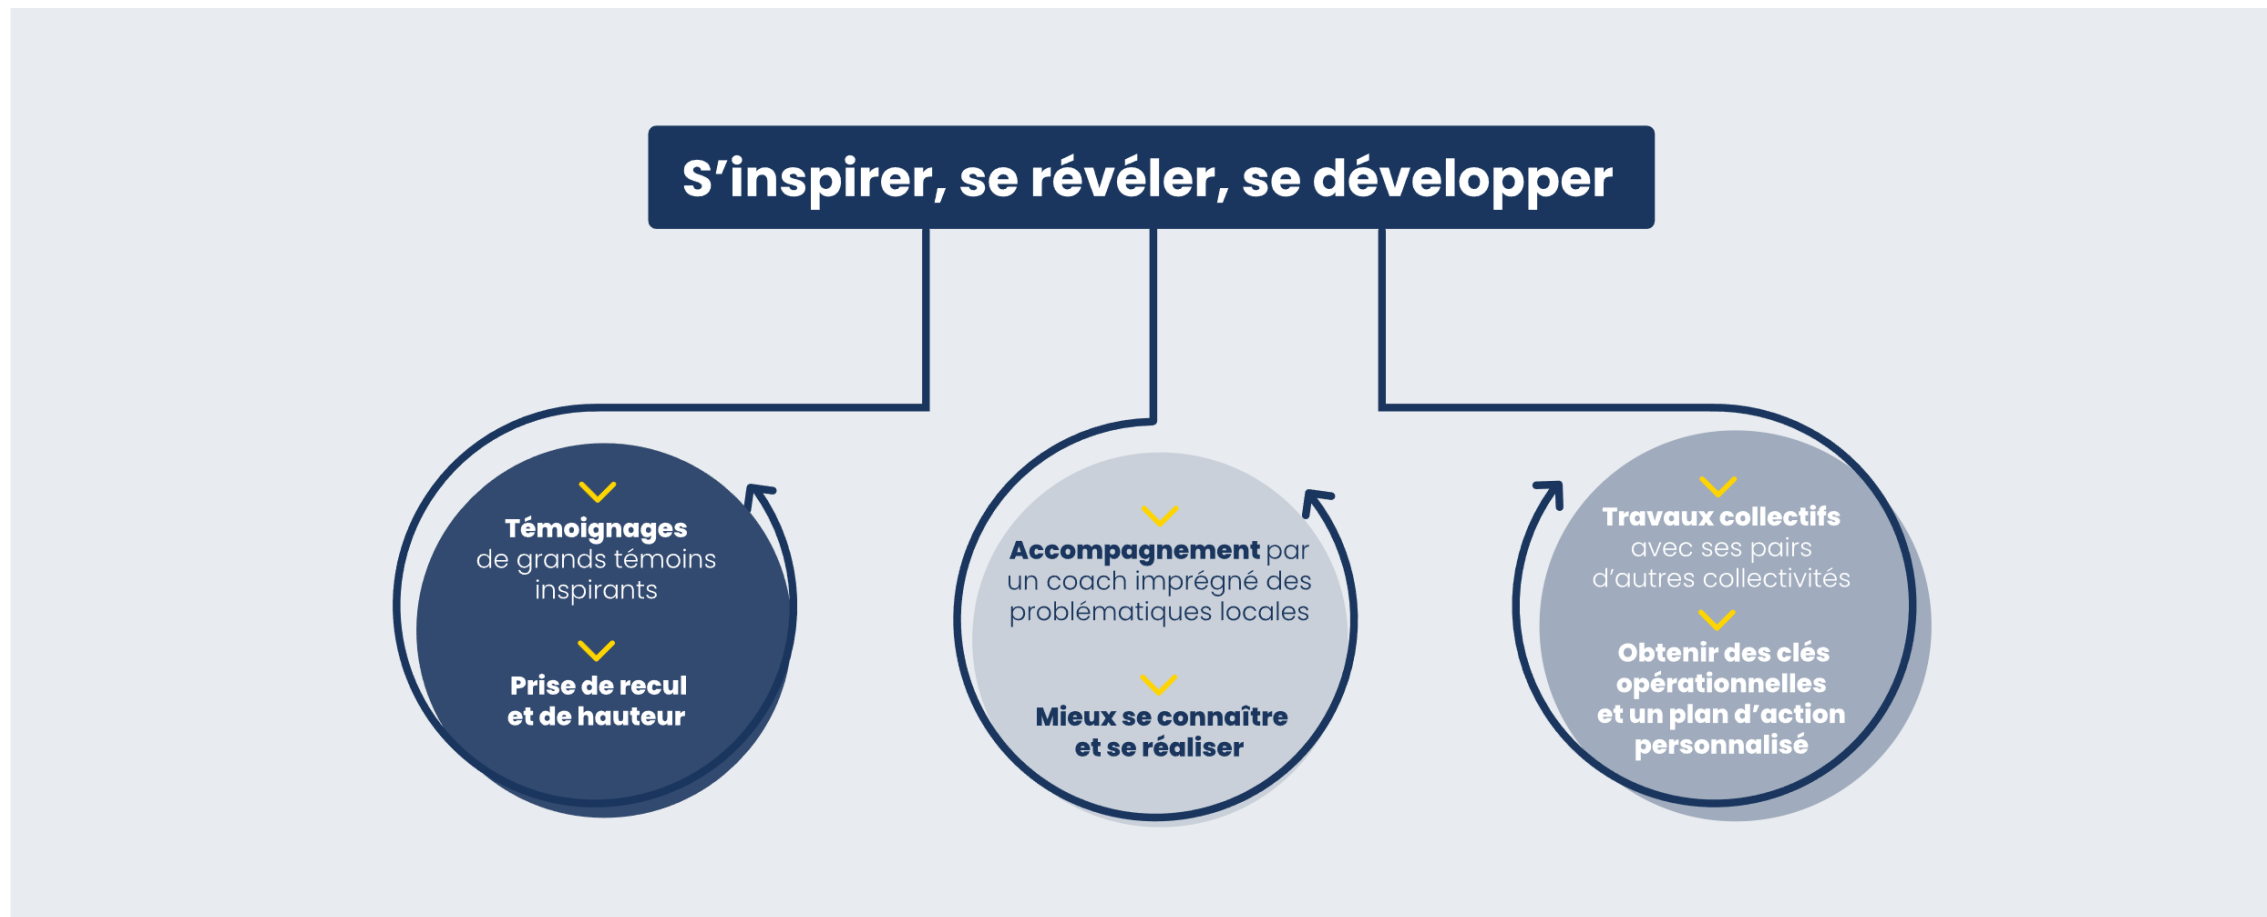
S’inspirer, se révéler, se développer

Témoignages de grands témoins inspirants

Prise de recul et de hauteur

Accompagnement par un coach imprégné des problématiques locales

Mieux se connaître et se réaliser

Travaux collectifs avec ses pairs d’autres collectivités

Obtenir des clés opérationnelles et un plan d’action personnalisé